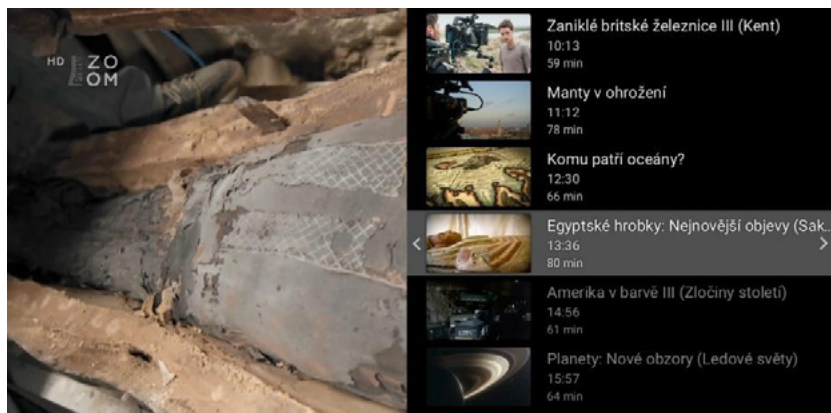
HD ZO OM

Zaniklé britské železnice III (Kent)
10:13
59 min

Manty v ohrožení
11:12
78 min

Komu patří oceány?
12:30
66 min

Egyptské hrobky: Nejnovější objevy (Sak...
13:36
80 min

Amerika v barvě III (Zločiny století)
14:56
61 min

Planety: Nové obzory (Ledové světy)
15:57
64 min